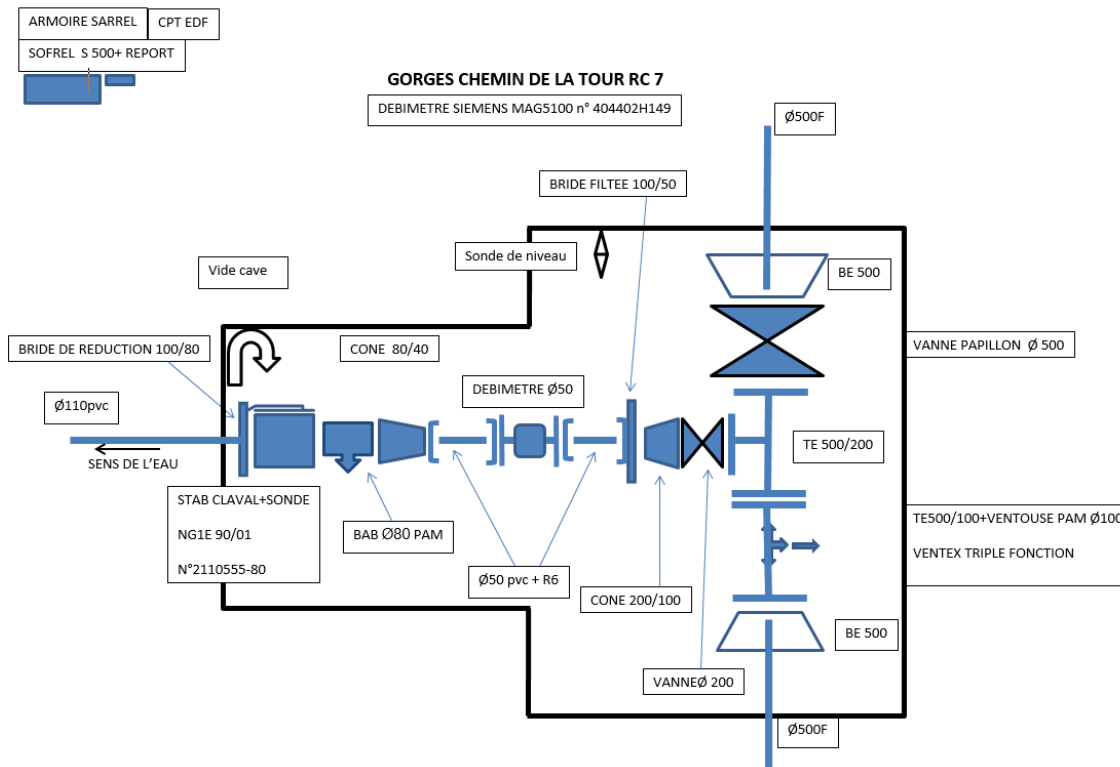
ARMOIRE SARREL

CPT EDF

SOFREL S 500+ REPORT

GORGES CHEMIN DE LA TOUR RC 7

DEBIMETRE SIEMENS MAG5100 n° 404402H149

Ø500F

BRIDE FILTEE 100/50

Sonde de niveau

Vide cave

BE 500

BRIDE DE REDUCTION 100/80

CONE 80/40

VANNE PAPILLON Ø 500

DEBIMETRE Ø50

Ø110pvc

SENS DE L'EAU

TE 500/200

STAB CLAVAL+SONDE

NG1E 90/01

N°2110555-80

BAB Ø80 PAM

TE500/100+VENTOUSE PAM Ø100

VENTEX TRIPLE FONCTION

Ø50 pvc + R6

CONE 200/100

BE 500

VANNEØ 200

Ø500F